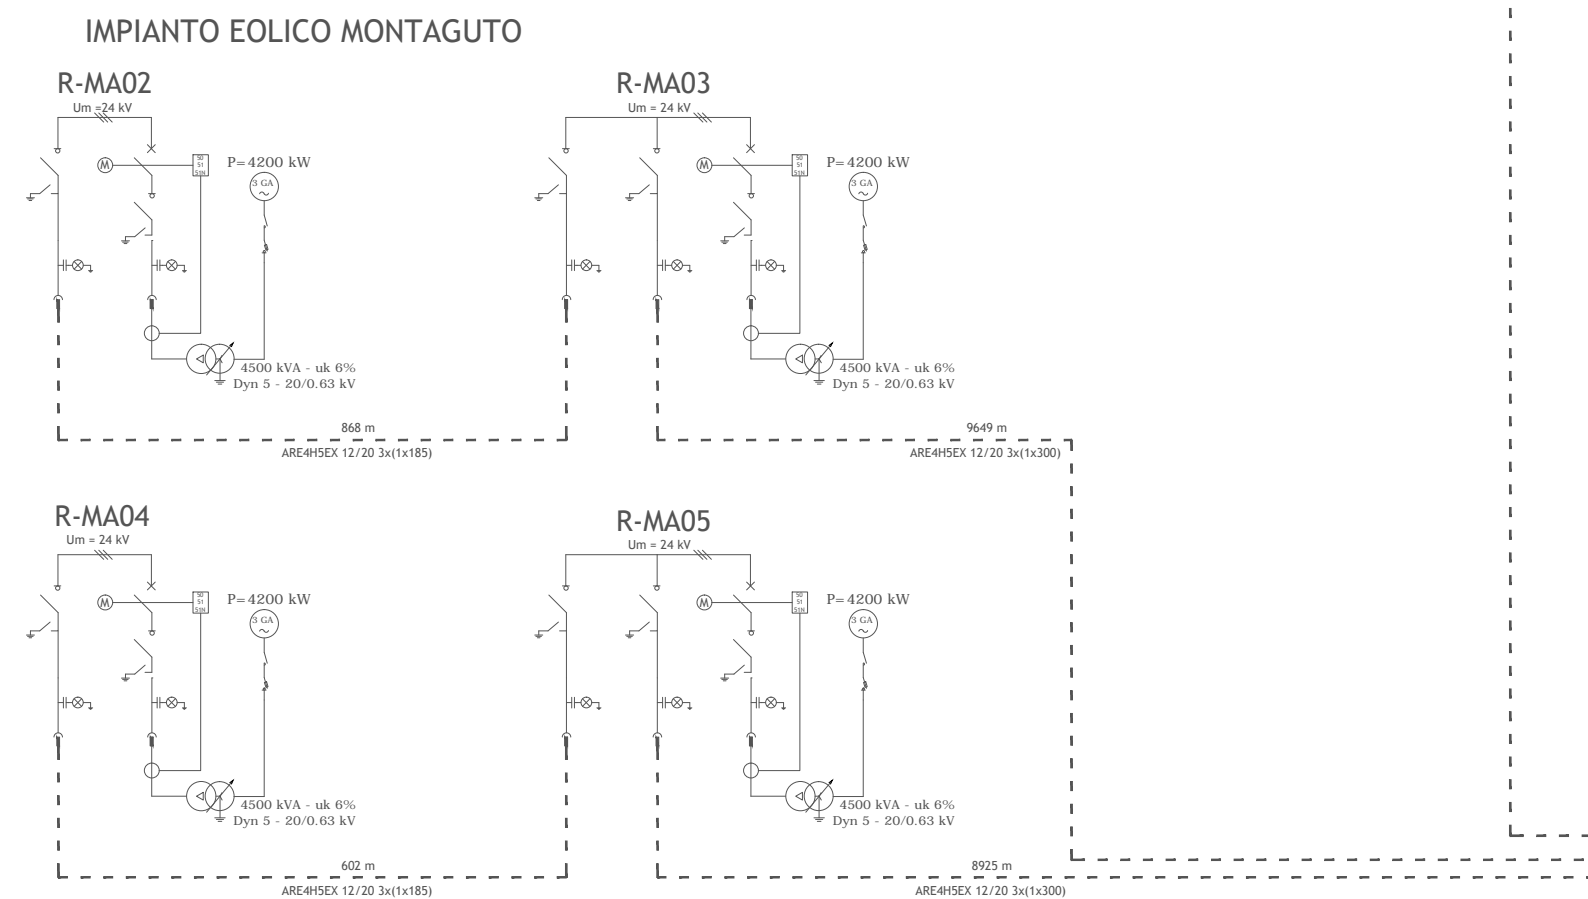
IMPIANTO EOLICO MONTAGUTO

R-MA02

Um =24 kV

M

50
51
51N

P=4200 kW

3 GA
~

4500 kVA - uk 6%
Dyn 5 - 20/0.63 kV

868 m

ARE4H5EX 12/20 3x(1x185)

R-MA03

Um = 24 kV

M

50
51
51N

P=4200 kW

3 GA
~

4500 kVA - uk 6%
Dyn 5 - 20/0.63 kV

9649 m

ARE4H5EX 12/20 3x(1x300)

R-MA04

Um = 24 kV

M

50
51
51N

P=4200 kW

3 GA
~

4500 kVA - uk 6%
Dyn 5 - 20/0.63 kV

602 m

ARE4H5EX 12/20 3x(1x185)

R-MA05

Um = 24 kV

M

50
51
51N

P=4200 kW

3 GA
~

4500 kVA - uk 6%
Dyn 5 - 20/0.63 kV

8925 m

ARE4H5EX 12/20 3x(1x300)